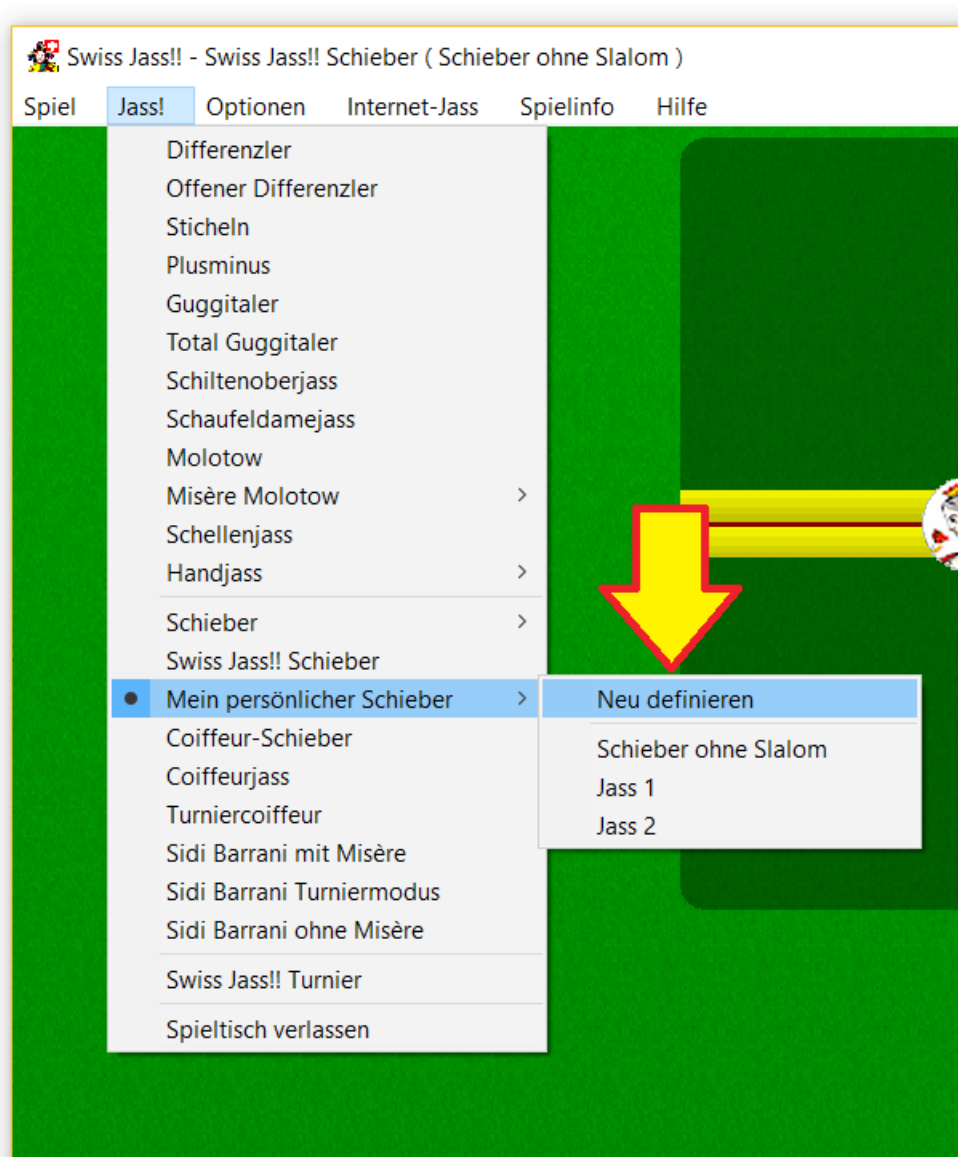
Swiss Jass!! - Swiss Jass!! Schieber ( Schieber ohne Slalom )

Spiel Jass! Optionen Internet-Jass Spielinfo Hilfe

Differenzler
Offener Differenzler
Sticheln
Plusminus
Guggitaler
Total Guggitaler
Schiltenoberjass
Schaufeldamejass
Molotow
Misère Molotow
Schellenjass
Handjass

Schieber
Swiss Jass!! Schieber
Mein persönlicher Schieber
Coiffeur-Schieber
Coiffeurjass
Turniercoiffeur
Sidi Barrani mit Misère
Sidi Barrani Turniermodus
Sidi Barrani ohne Misère

Swiss Jass!! Turnier

Spieltisch verlassen

Neu definieren

Schieber ohne Slalom
Jass 1
Jass 2